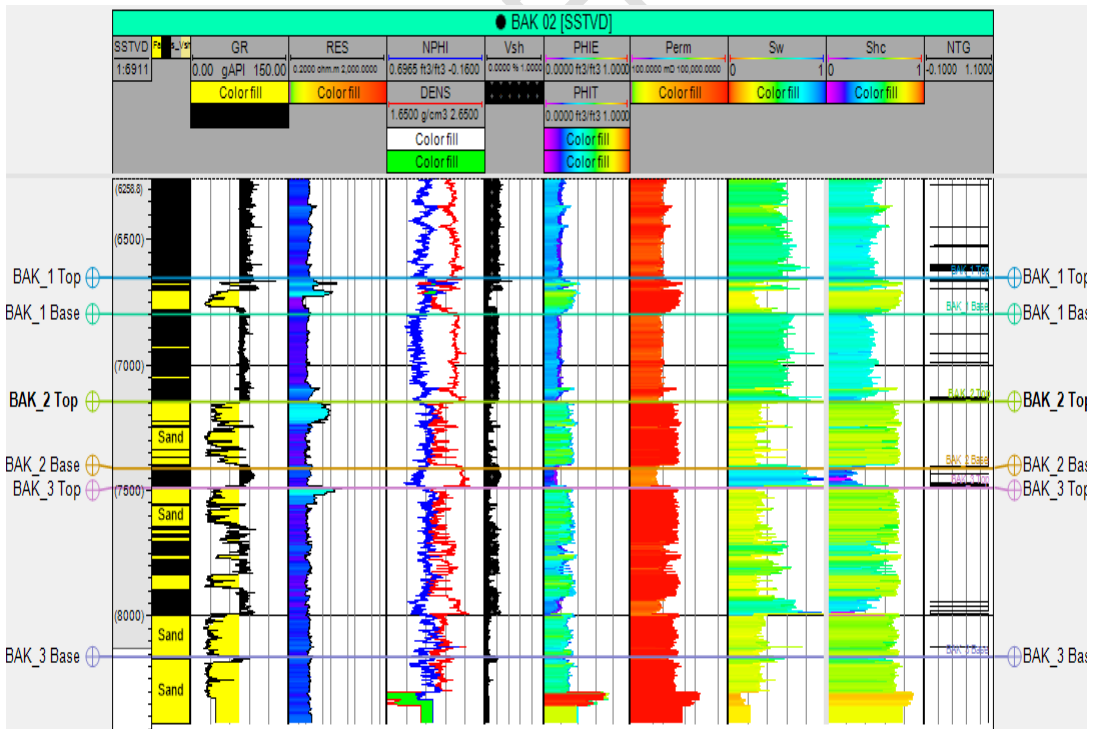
BAK 02 [SSTVD]

| SSTVD | Fa | s_Vsh | GR | RES | NPHI | Vsh | PHIE | Perm | Sw | Shc | NTG |
|---|---|---|---|---|---|---|---|---|---|---|---|
| 1:6911 | | | 0.00 gAPI 150.00 | 0.2000 ohm.m 2000.0000 | 0.6565 ft3/ft3 -0.1600 | 0.0000 % 1.0000 | 0.0000 ft3/ft3 1.0000 | 100.0000 mD 100,000.0000 | 0 1 | 0 1 | -0.1000 1.1000 |
| | | | Color fill | Color fill | DENS | | PHIT | Color fill | Color fill | Color fill | |
| | | | | | 1.6500 g/cm3 2.6500 | | 0.0000 ft3/ft3 1.0000 | | | | |
| | | | | | Color fill | | Color fill | | | | |
| | | | | | Color fill | | Color fill | | | | |

(6258.8)
(6500)
(7000)
(7500)
(8000)

BAK_1 Top
BAK_1 Base
BAK_2 Top
BAK_2 Base
BAK_3 Top
BAK_3 Base

Sand
Sand
Sand
Sand

BAK_1 Top
BAK_1 Base
BAK_2 Top
BAK_2 Base
BAK_3 Top
BAK_3 Base

BAK_1 Top
BAK_1 Bas
BAK_2 Top
BAK_2 Bas
BAK_3 Top
BAK_3 Bas